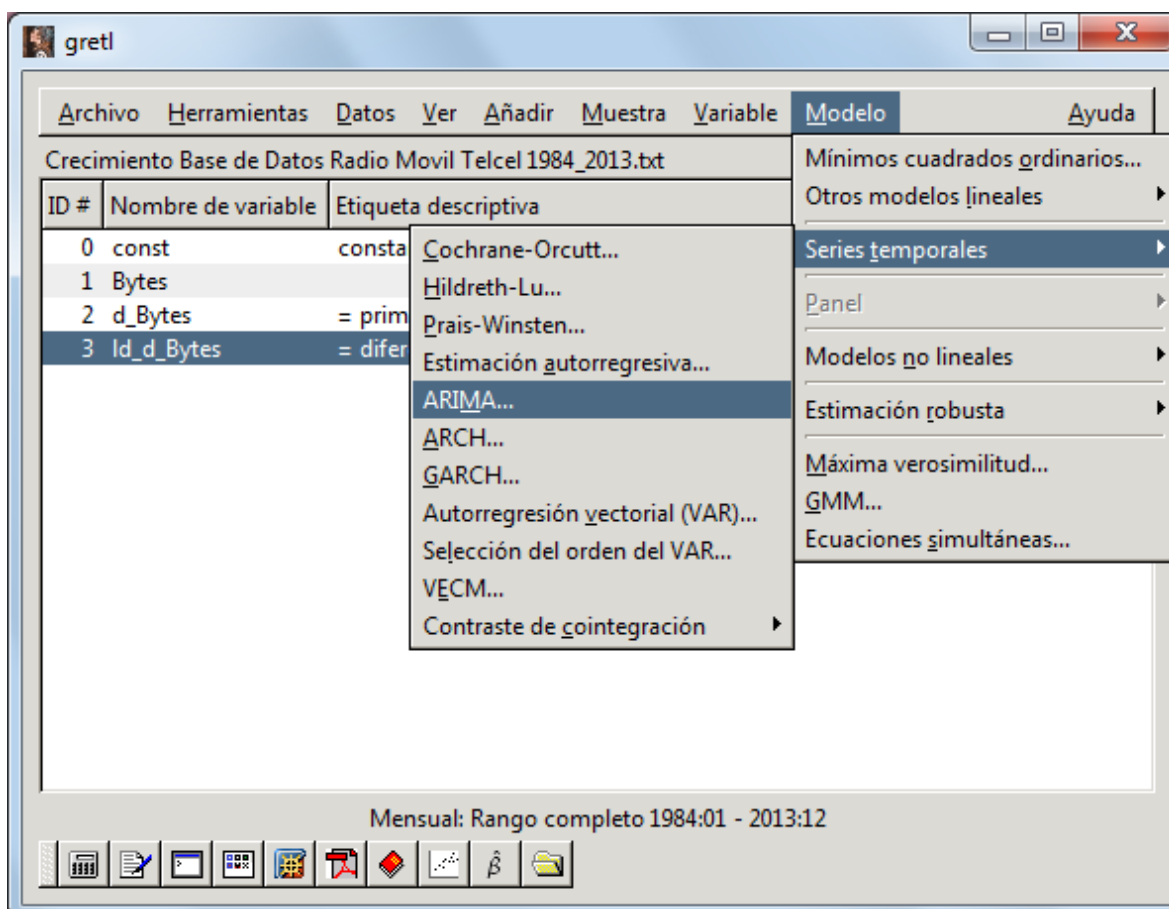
gretl

Archivo Herramientas Datos Ver Añadir Muestra Variable Modelo Ayuda

Crecimiento Base de Datos Radio Movil Telcel 1984_2013.txt

| ID # | Nombre de variable | Etiqueta descriptiva |
|---|---|---|
| 0 | const | consta |
| 1 | Bytes | |
| 2 | d_Bytes | = prim |
| 3 | ld_d_Bytes | = difer |

Mínimos cuadrados ordinarios...
Otros modelos lineales
Series temporales
Panel
Modelos no lineales
Estimación robusta
Máxima verosimilitud...
GMM...
Ecuaciones simultáneas...

Cochrane-Orcutt...
Hildreth-Lu...
Prais-Winsten...
Estimación autorregresiva...
ARIMA...
ARCH...
GARCH...
Autorregresión vectorial (VAR)...
Selección del orden del VAR...
VECM...
Contraste de cointegración

Mensual: Rango completo 1984:01 - 2013:12

$\hat{\beta}$